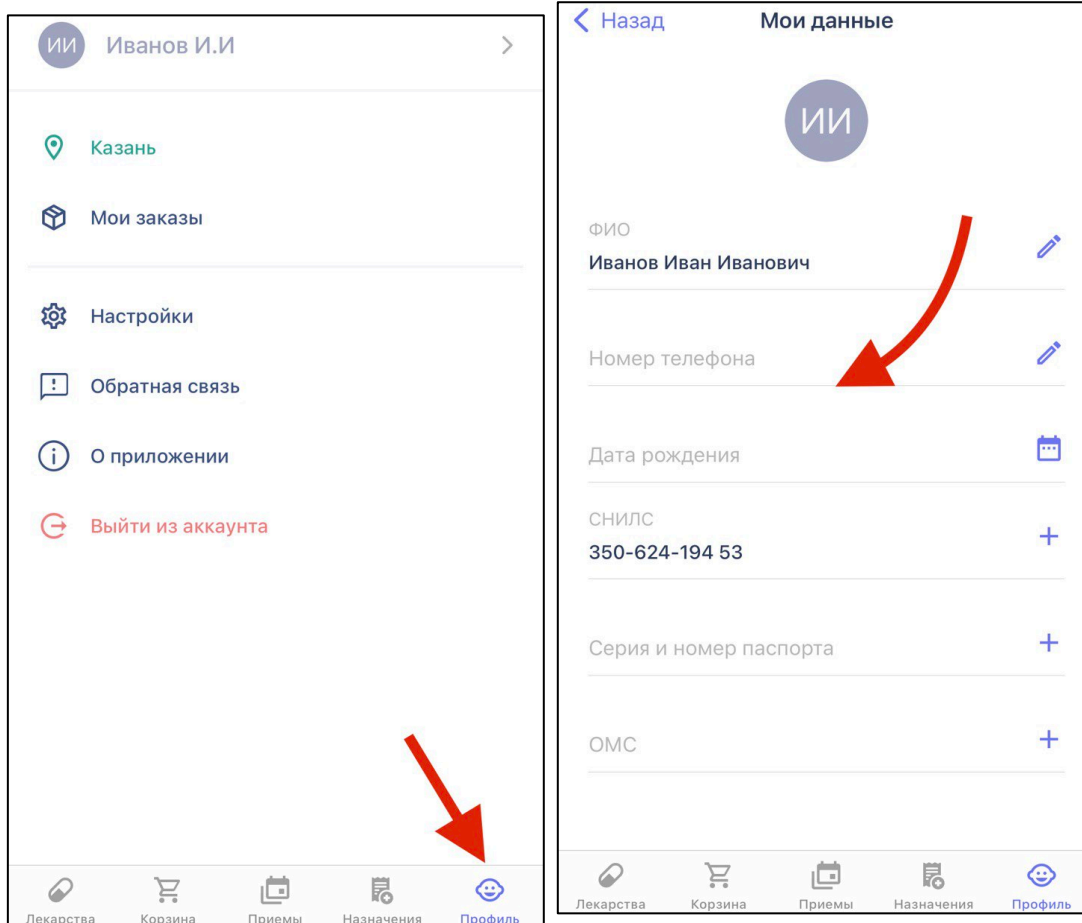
ИИ Иванов И.И

Казань

Мои заказы

Настройки

Обратная связь

О приложении

Выйти из аккаунта

Лекарства Корзина Приемы Назначения Профиль

Назад Мои данные

ИИ

ФИО
Иванов Иван Иванович

Номер телефона

Дата рождения

СНИЛС
350-624-194 53

Серия и номер паспорта

ОМС

Лекарства Корзина Приемы Назначения Профиль